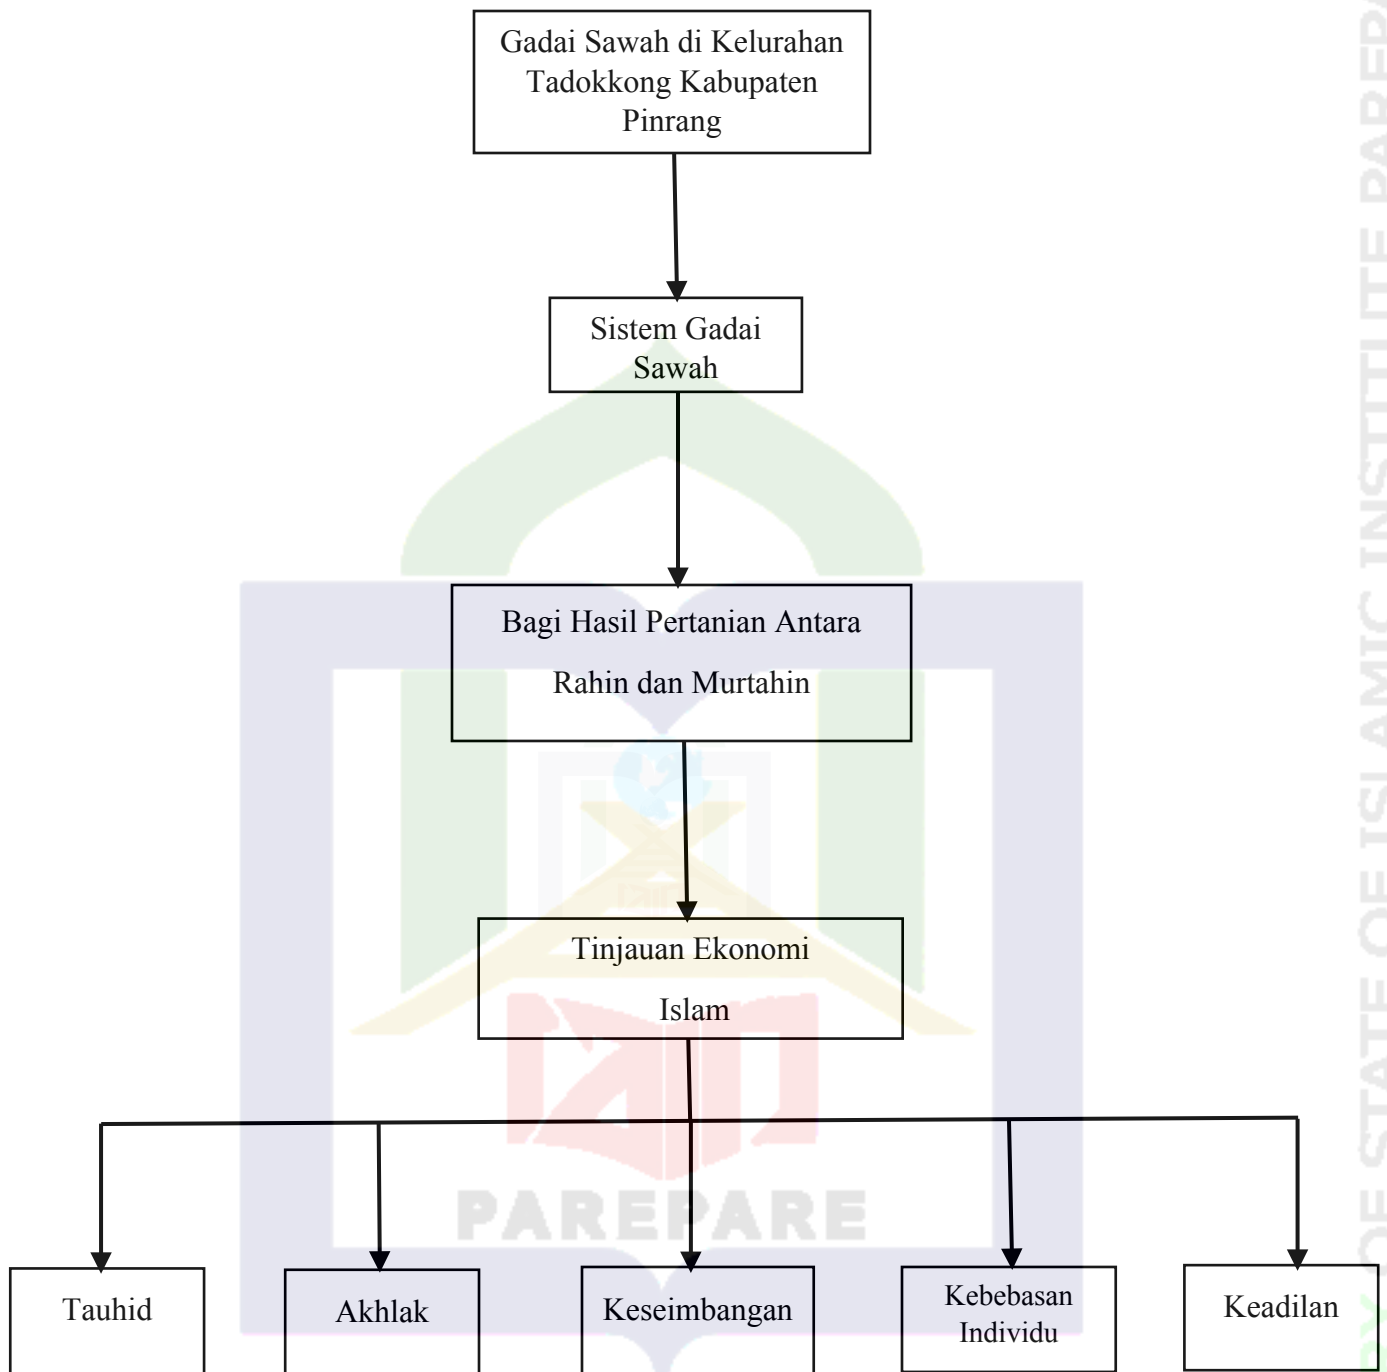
Gadai Sawah di Kelurahan Tadokkong Kabupaten Pinrang

Sistem Gadai Sawah

Bagi Hasil Pertanian Antara Rahin dan Murtahin

Tinjauan Ekonomi Islam

Tauhid

Akhlak

Keseimbangan

Kebebasan Individu

Keadilan

PAREPARE

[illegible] STATE OF ISLAMIC INSTITUTE PAREP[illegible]